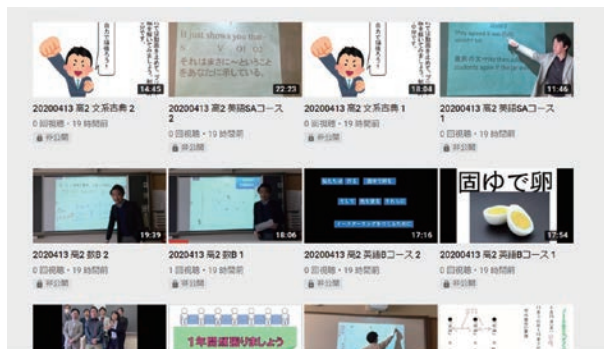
14:45
20200413 高2 文系古典 2
0 回視聴・19 時間前
非公開

It just shows you that
それはまさに〜ということ
を如実に示している。
22:23
20200413 高2 英語SAコース 2
0 回視聴・19 時間前
非公開

18:04
20200413 高2 文系古典 1
0 回視聴・19 時間前
非公開

11:46
20200413 高2 英語SAコース 1
0 回視聴・19 時間前
非公開

19:39
20200413 高2 数B 2
0 回視聴・19 時間前
非公開

18:06
20200413 高2 数B 1
1 回視聴・19 時間前
非公開

17:16
20200413 高2 英語Bコース 2
0 回視聴・19 時間前
非公開

固ゆで卵
17:54
20200413 高2 英語Bコース 1
0 回視聴・19 時間前
非公開

1年番通り返しよう